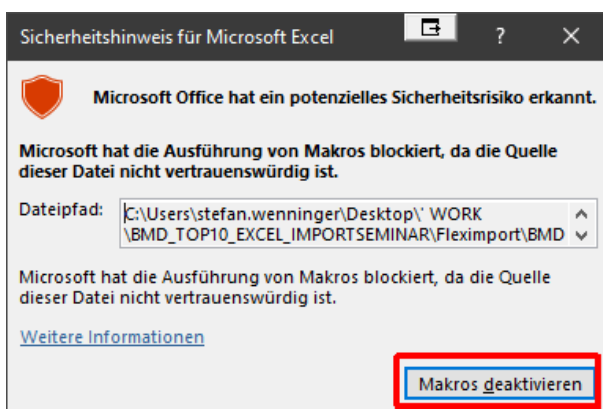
Sicherheitshinweis für Microsoft Excel

?

Microsoft Office hat ein potenzielles Sicherheitsrisiko erkannt.

Microsoft hat die Ausführung von Makros blockiert, da die Quelle dieser Datei nicht vertrauenswürdig ist.

Dateipfad: C:\Users\stefan.wenninger\Desktop\' WORK \BMD_TOP10_EXCEL_IMPORTSEMINAR\Fleximport\BMD

Microsoft hat die Ausführung von Makros blockiert, da die Quelle dieser Datei nicht vertrauenswürdig ist.

Weitere Informationen

Makros deaktivieren